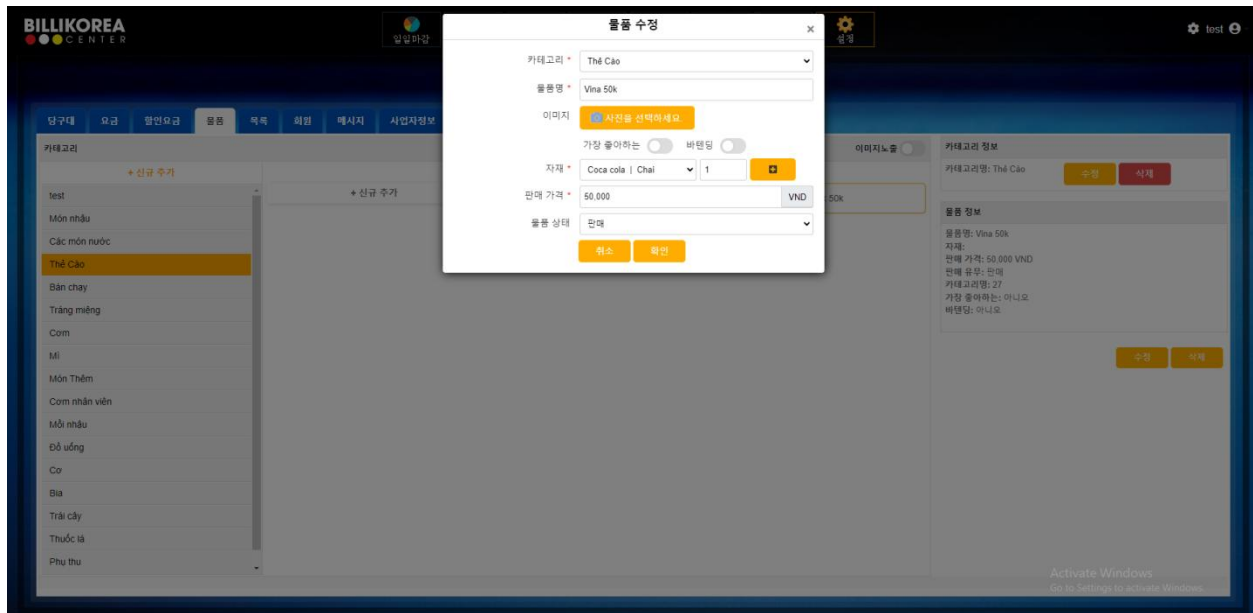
BILLIKOREA
CENTER

일일마감

설정

test

당구대 요금 할인요금 물품 목록 회원 메시지 사업자정보

카테고리

+ 신규 추가

test
Món nhậu
Các món nước
Thẻ Cào
Bán chạy
Tráng miệng
Cơm
Mì
Món Thêm
Cơm nhân viên
Mồi nhậu
Đồ uống
Cơ
Bia
Trái cây
Thuốc lá
Phụ thu

+ 신규 추가

50k

이미지노출

물품 수정

카테고리 * Thẻ Cào

물품명 * Vina 50k

이미지 사진을 선택하세요.

가장 좋아하는 바텐딩

자재 * Coca cola | Chai 1

판매 가격 * 50,000 VND

물품 상태 판매

취소 확인

카테고리 정보

카테고리명: Thẻ Cào

수정 삭제

물품 정보

물품명: Vina 50k
자재:
판매 가격: 50,000 VND
판매 유무: 판매
카테고리명: 27
가장 좋아하는: 아니오
바텐딩: 아니오

수정 삭제

Activate Windows
Go to Settings to activate Windows.